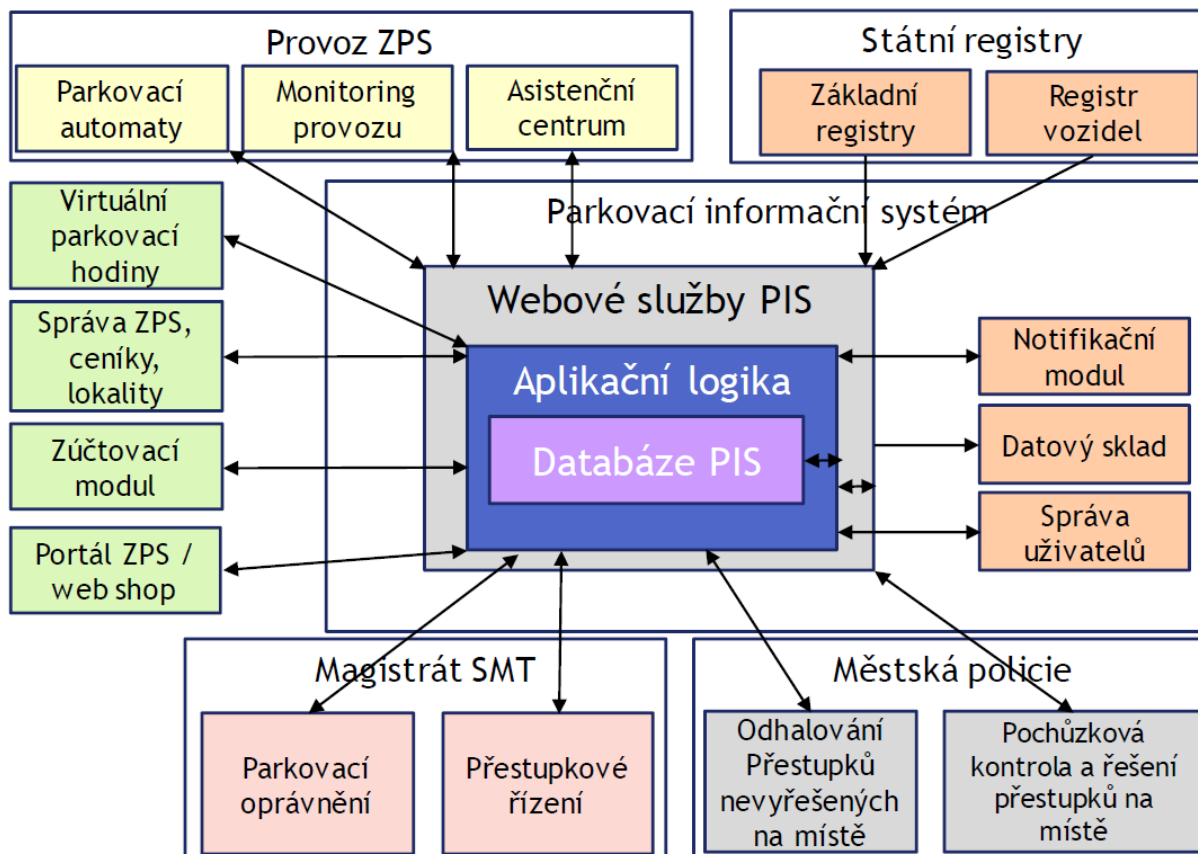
Provoz ZPS

Parkovací automaty

Monitoring provozu

Asistenční centrum

Státní registry

Základní registry

Registr vozidel

Virtuální parkovací hodiny

Správa ZPS, ceníky, lokality

Zúčtovací modul

Portál ZPS / web shop

Parkovací informační systém

Webové služby PIS

Aplikační logika

Databáze PIS

Notifikační modul

Datový sklad

Správa uživatelů

Magistrát SMT

Parkovací oprávnění

Přestupkové řízení

Městská policie

Odhalování Přestupků nevyřešených na místě

Pochůzková kontrola a řešení přestupků na místě